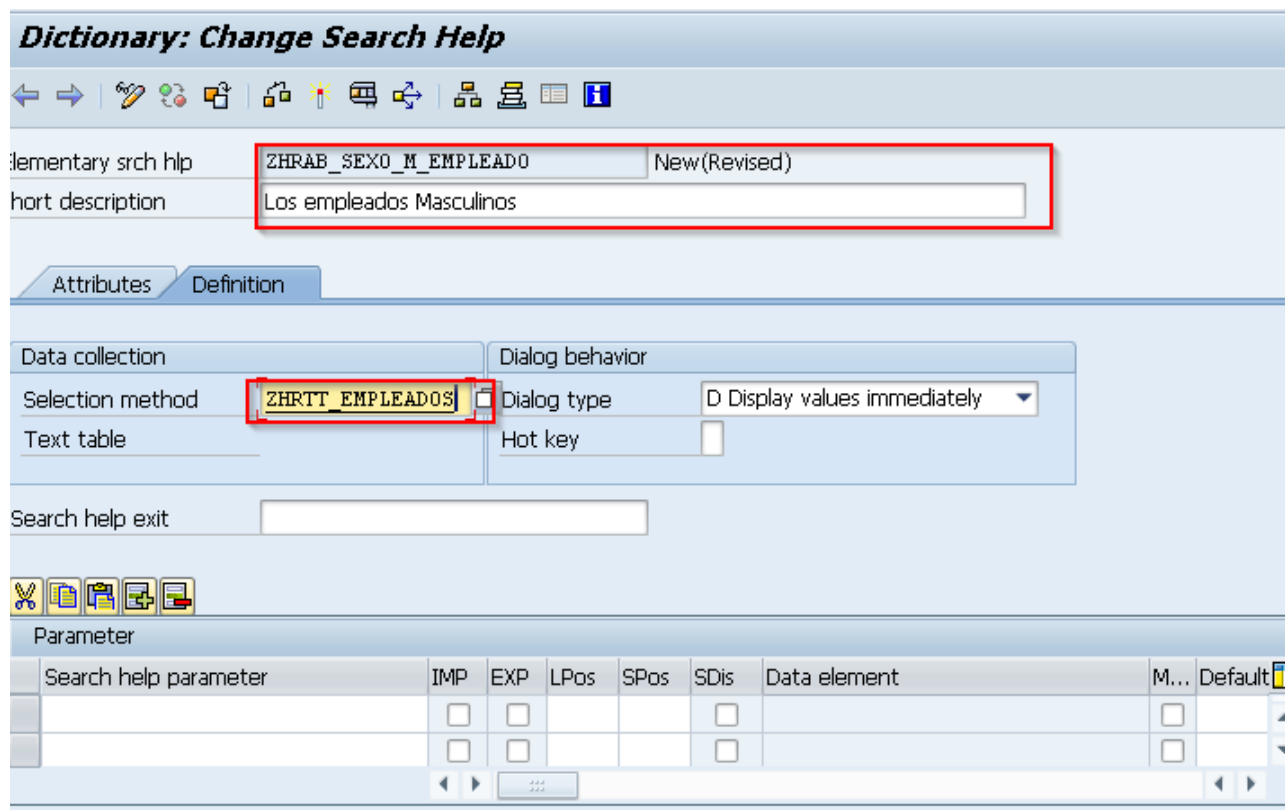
Dictionary: Change Search Help

lementary srch hlp ZHRAB_SEXO_M_EMPLEADO New(Revised)
hort description Los empleados Masculinos

Attributes Definition

Data collection
Selection method ZHRTT_EMPLEADOS
Text table

Dialog behavior
Dialog type D Display values immediately
Hot key

Search help exit

Parameter

| Search help parameter | IMP | EXP | LPos | SPos | SDis | Data element | M... | Default |
|---|---|---|---|---|---|---|---|---|
| | | | | | | | | |
| | | | | | | | | |